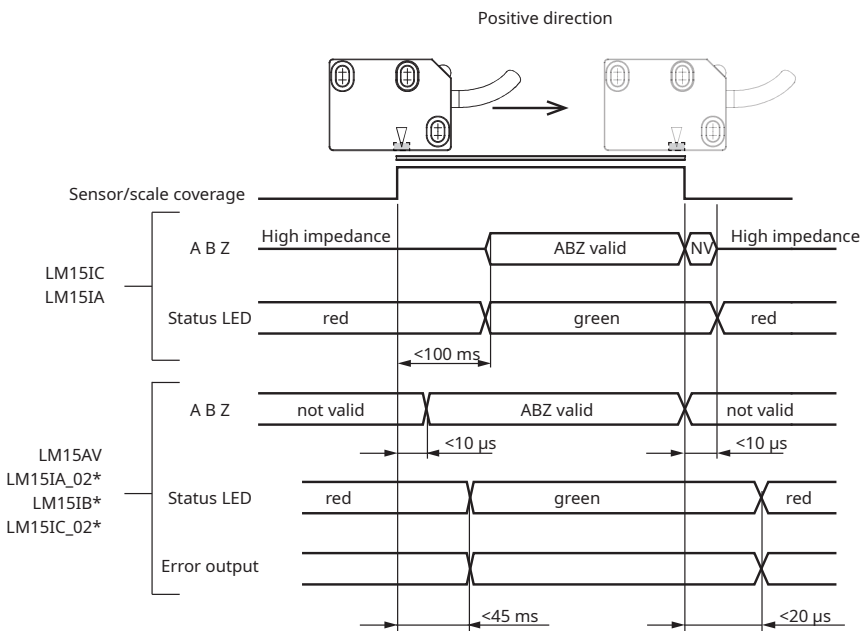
Positive direction

Sensor/scale coverage

LM15IC
LM15IA

A B Z
High impedance
ABZ valid
NV
High impedance

Status LED
red
green
red

<100 ms

LM15AV
LM15IA_02*
LM15IB*
LM15IC_02*

A B Z
not valid
ABZ valid
not valid

<10 µs
<10 µs

Status LED
red
green
red

Error output

<45 ms
<20 µs